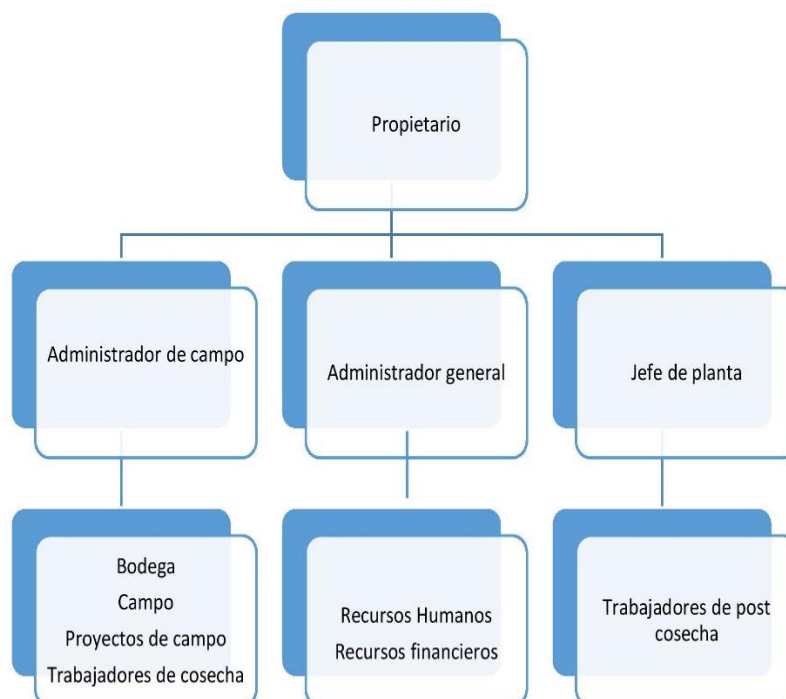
Propietario

Administrador de campo

Administrador general

Jefe de planta

Bodega
Campo
Proyectos de campo
Trabajadores de cosecha

Recursos Humanos
Recursos financieros

Trabajadores de post cosecha